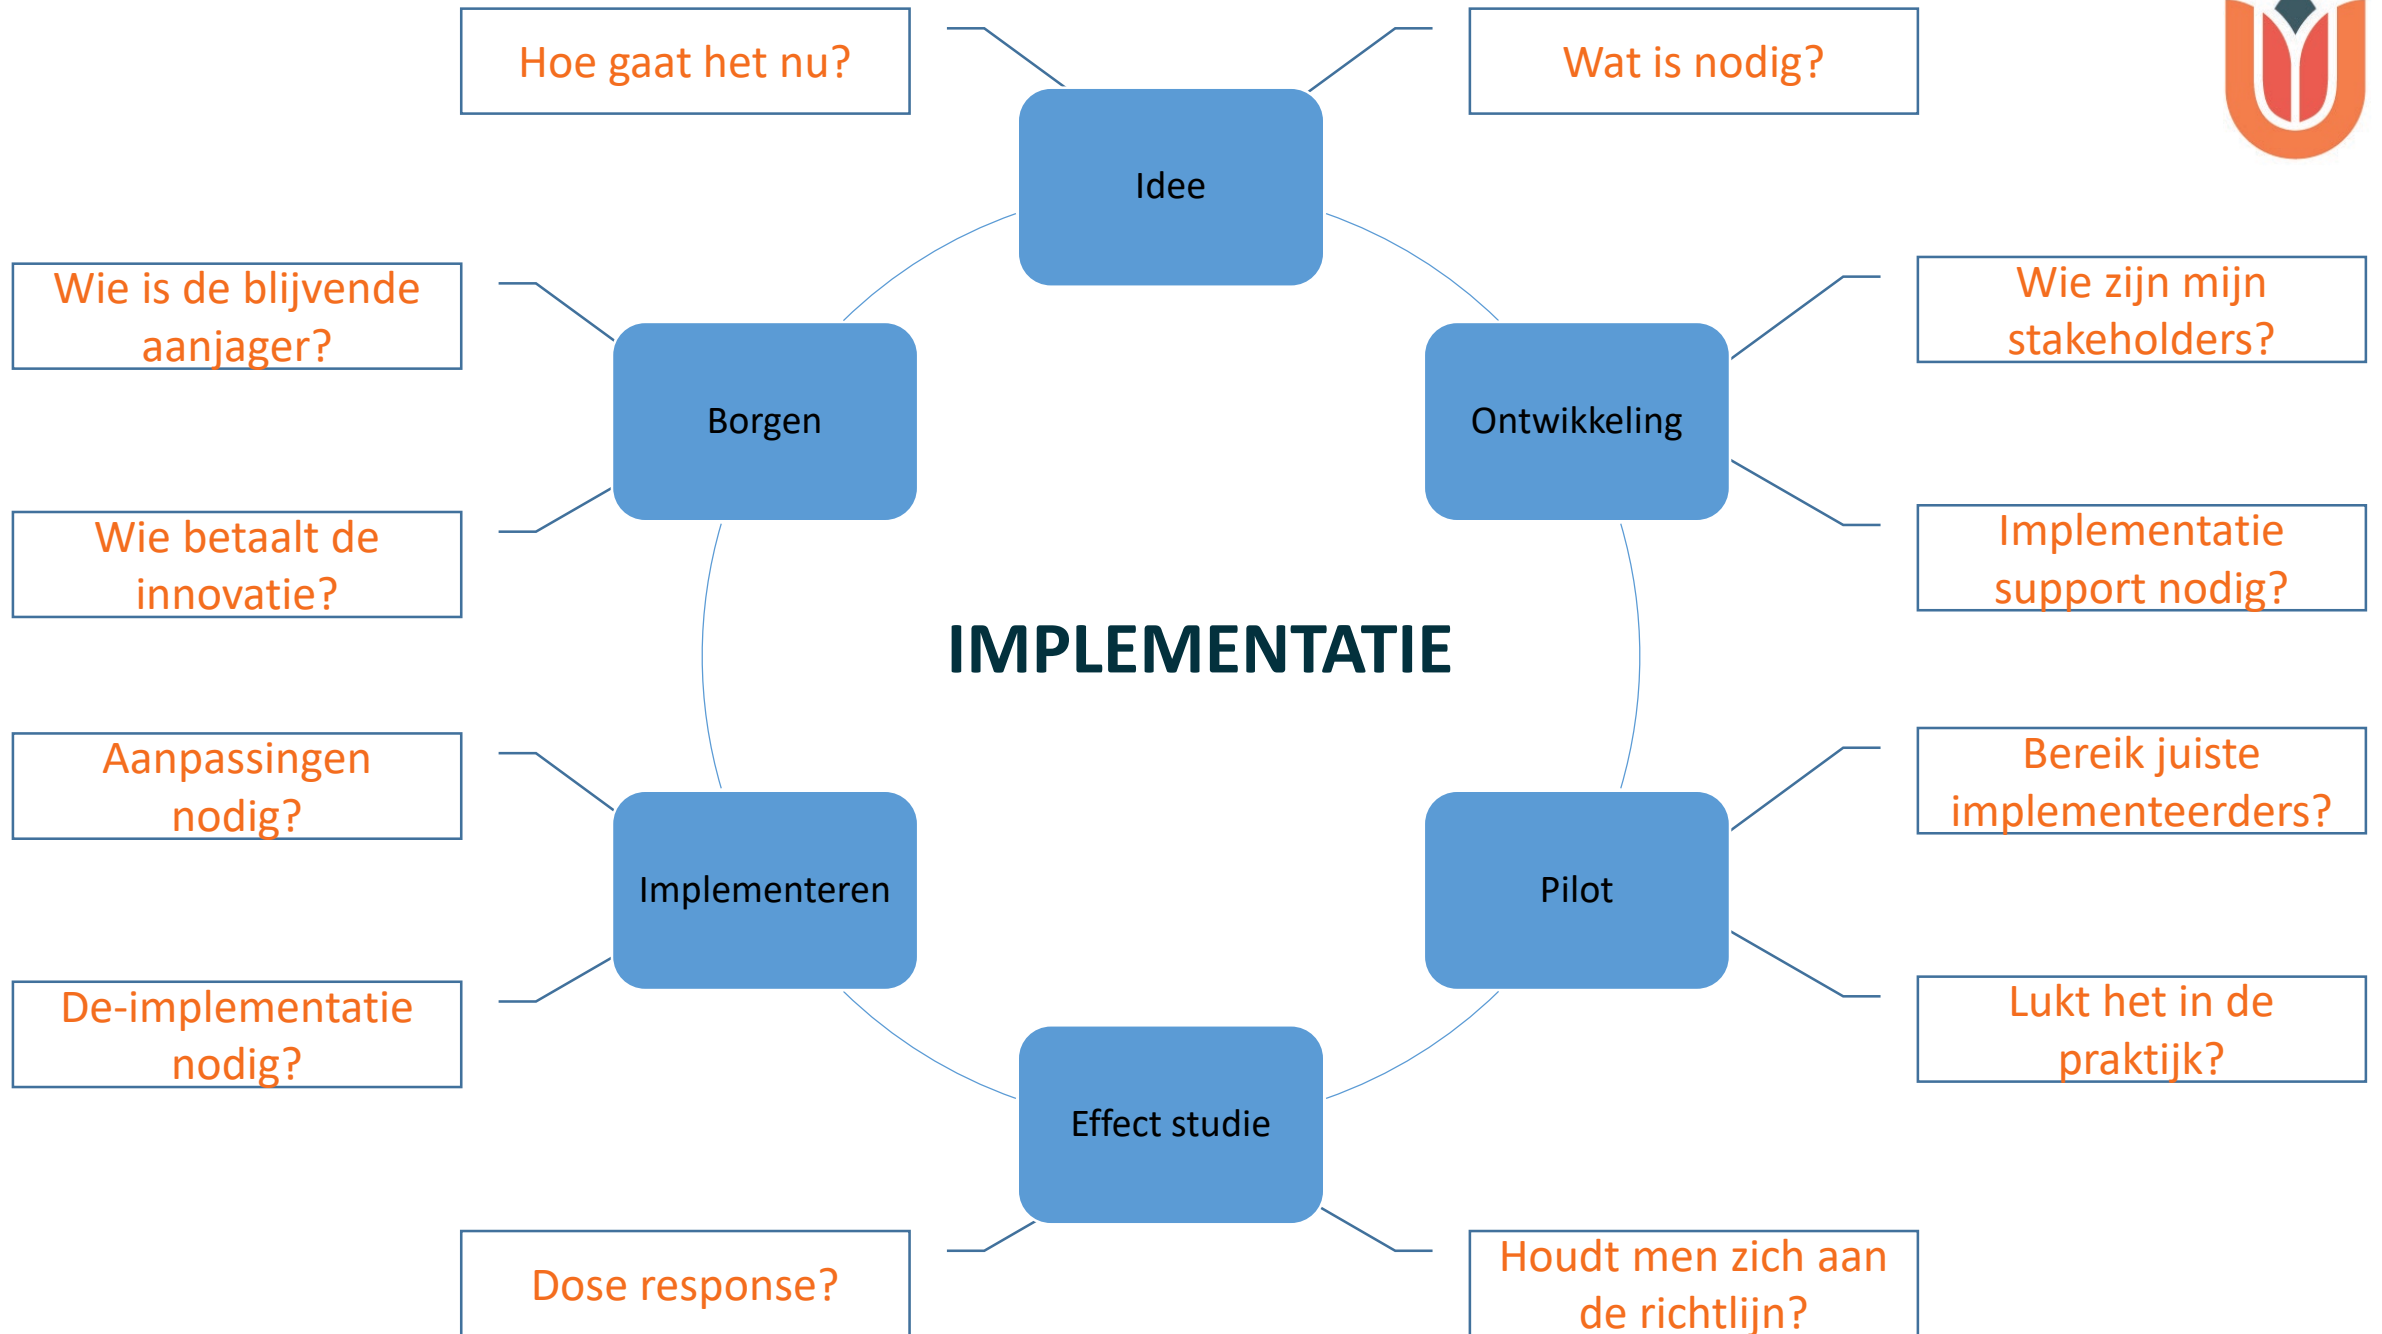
Hoe gaat het nu?

Wat is nodig?

Idee

Wie is de blijvende aanjager?

Borgen

Ontwikkeling

Wie zijn mijn stakeholders?

Wie betaalt de innovatie?

Implementatie support nodig?

IMPLEMENTATIE

Aanpassingen nodig?

Bereik juiste implementeerders?

Implementeren

Pilot

De-implementatie nodig?

Lukt het in de praktijk?

Effect studie

Dose response?

Houdt men zich aan de richtlijn?